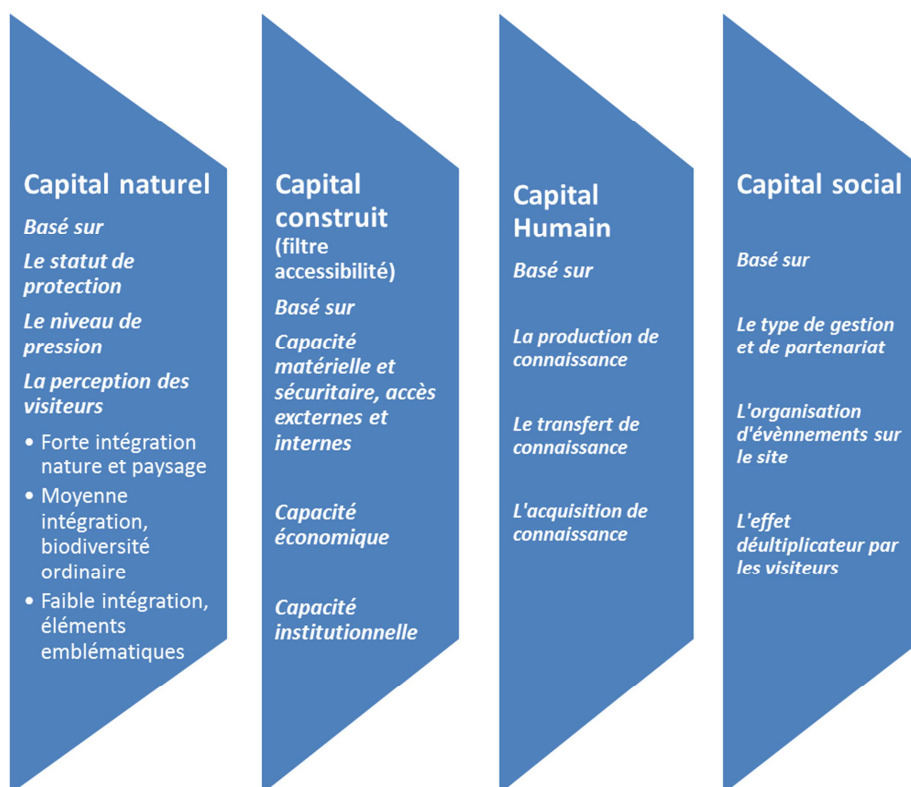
Capital naturel

Basé sur

Le statut de protection

Le niveau de pression

La perception des visiteurs

- Forte intégration nature et paysage
- Moyenne intégration, biodiversité ordinaire
- Faible intégration, éléments emblématiques

Capital construit (filtre accessibilité)

Basé sur

Capacité matérielle et sécuritaire, accès excternes et internes

Capacité économique

Capacité institutionnelle

Capital Humain

Basé sur

La production de connaissance

Le transfert de connaissance

L'acquisition de connaissance

Capital social

Basé sur

Le type de gestion et de partenariat

L'organisation d'évènnements sur le site

L'effet déultiplicateur par les visiteurs